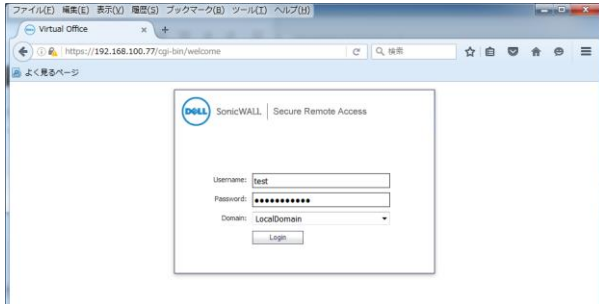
ファイル(F) 編集(E) 表示(V) 履歴(S) ブックマーク(B) ツール(T) ヘルプ(H)

Virtual Office ×

https://192.168.100.77/cgi-bin/welcome

検索

よく見るページ

DELL SonicWALL | Secure Remote Access

Username: test

Password: ●●●●●●●●●●●

Domain: LocalDomain

Login